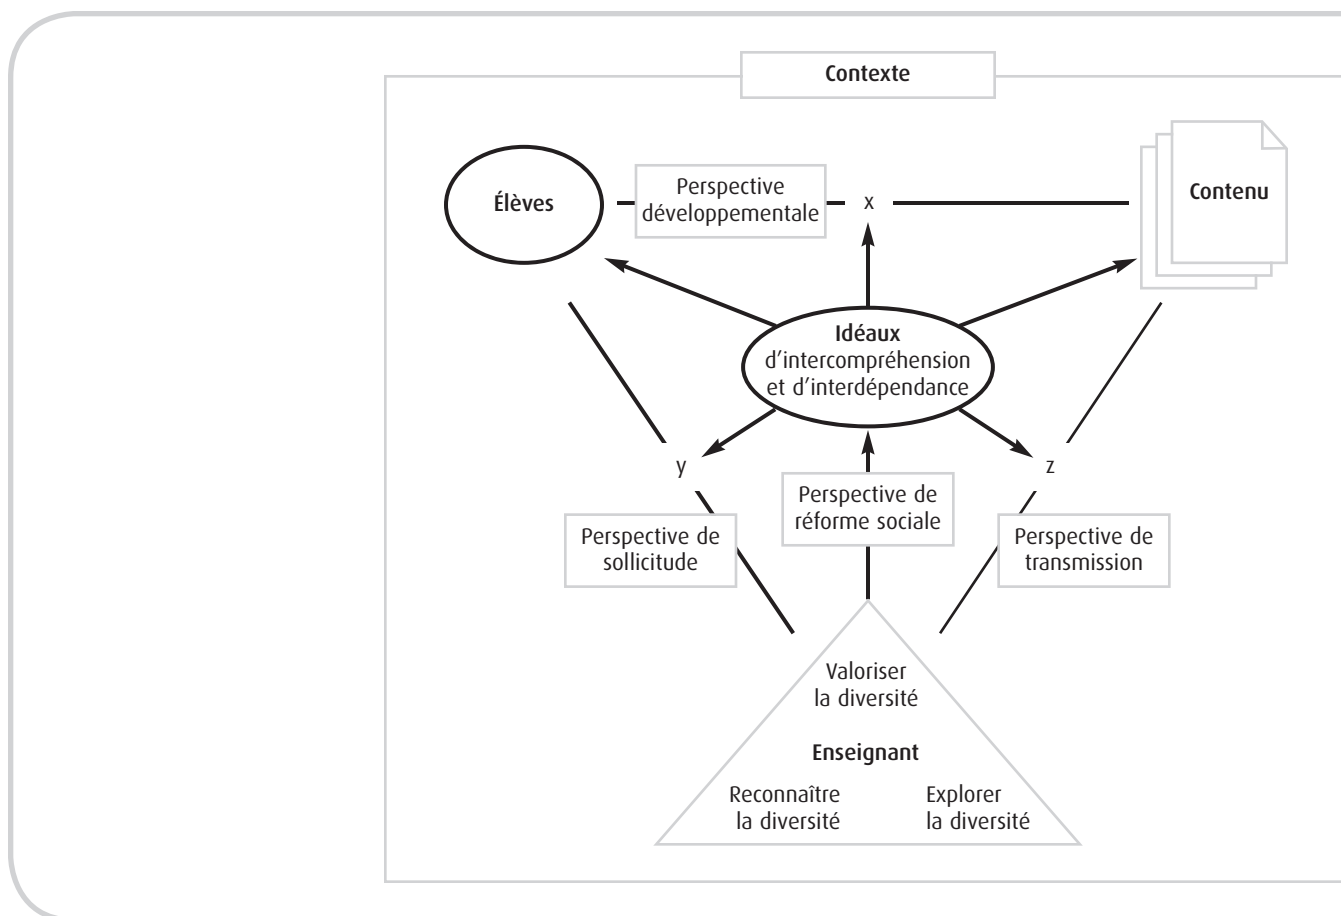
Contexte

Élèves

Perspective développementale

x

Contenu

Idéaux d'intercompréhension et d'interdépendance

y

z

Perspective de réforme sociale

Perspective de sollicitude

Perspective de transmission

Valoriser la diversité

Enseignant

Reconnaître la diversité

Explorer la diversité